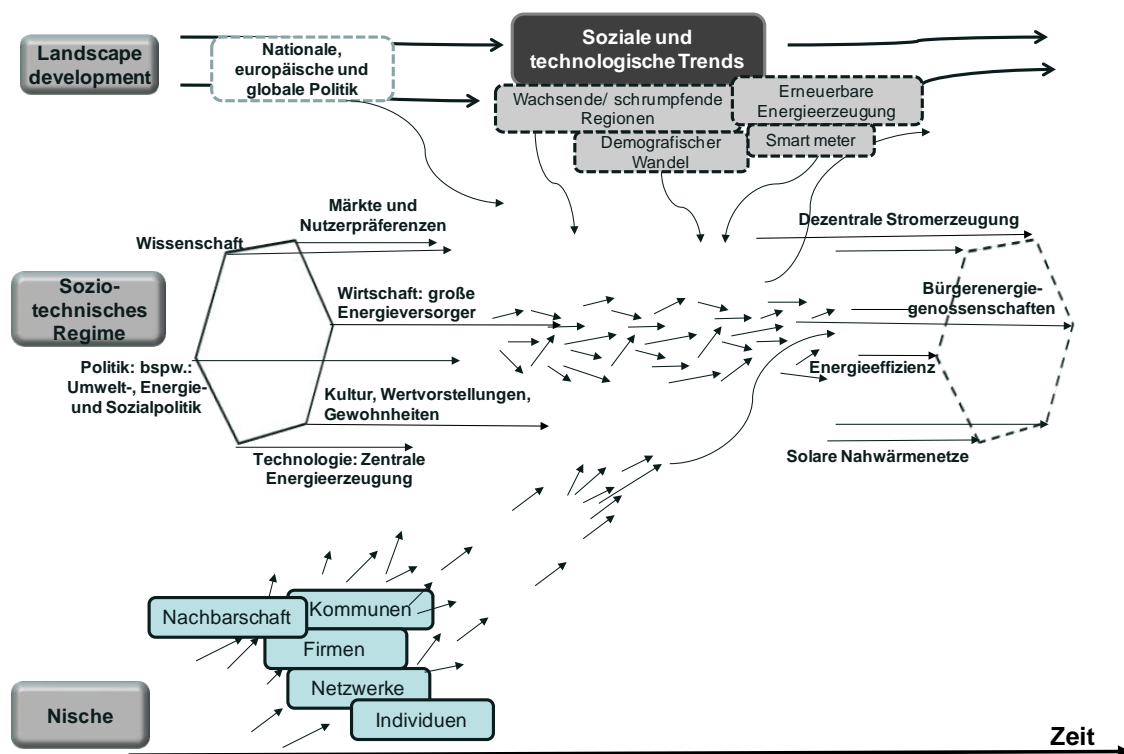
Landscape development

Nationale, europäische und globale Politik

Soziale und technologische Trends

Wachsende/ schrumpfende Regionen

Erneuerbare Energieerzeugung

Demografischer Wandel

Smart meter

Märkte und Nutzerpräferenzen

Wissenschaft

Dezentrale Stromerzeugung

Sozio-technisches Regime

Wirtschaft: große Energieversorger

Bürgerenergiegenossenschaften

Politik: bspw.: Umwelt-, Energie- und Sozialpolitik

Energieeffizienz

Kultur, Wertvorstellungen, Gewohnheiten

Technologie: Zentrale Energieerzeugung

Solare Nahwärmenetze

Nachbarschaft

Kommunen

Firmen

Netzwerke

Individuen

Nische

Zeit